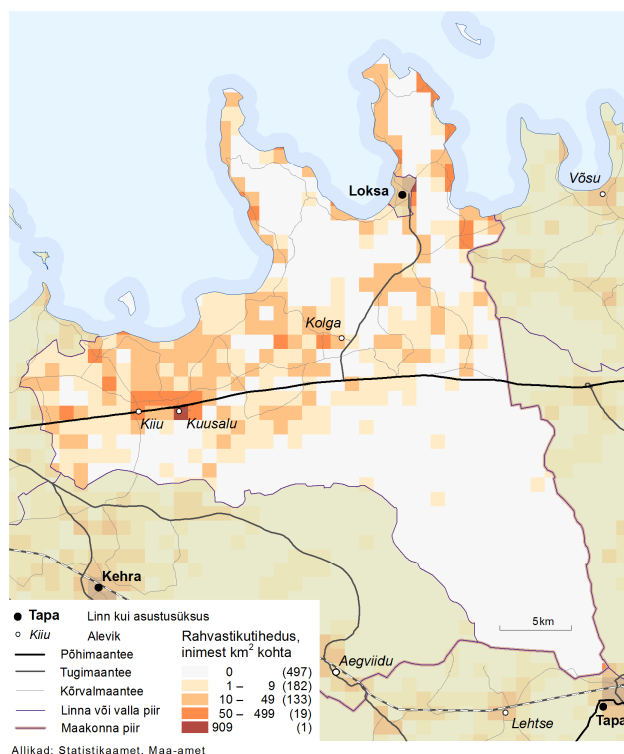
Võsu

Loksa

Kolga

Kiiu

Kuusalu

Kehra

Aegviidu

Lehtse

Tapa

5km

● Tapa Linn kui asustusüksus
○ Kiiu Alevik
Põhimaantee
Tugimaantee
Kõrvalmaantee
Linna või valla piir
Maakonna piir

Rahvastikutihedus, inimest km$^2$ kohta

| | |
|---|---|
| 0 | (497) |
| 1 – 9 | (182) |
| 10 – 49 | (133) |
| 50 – 499 | (19) |
| 909 | (1) |

Allikad: Statistikaamet, Maa-amet